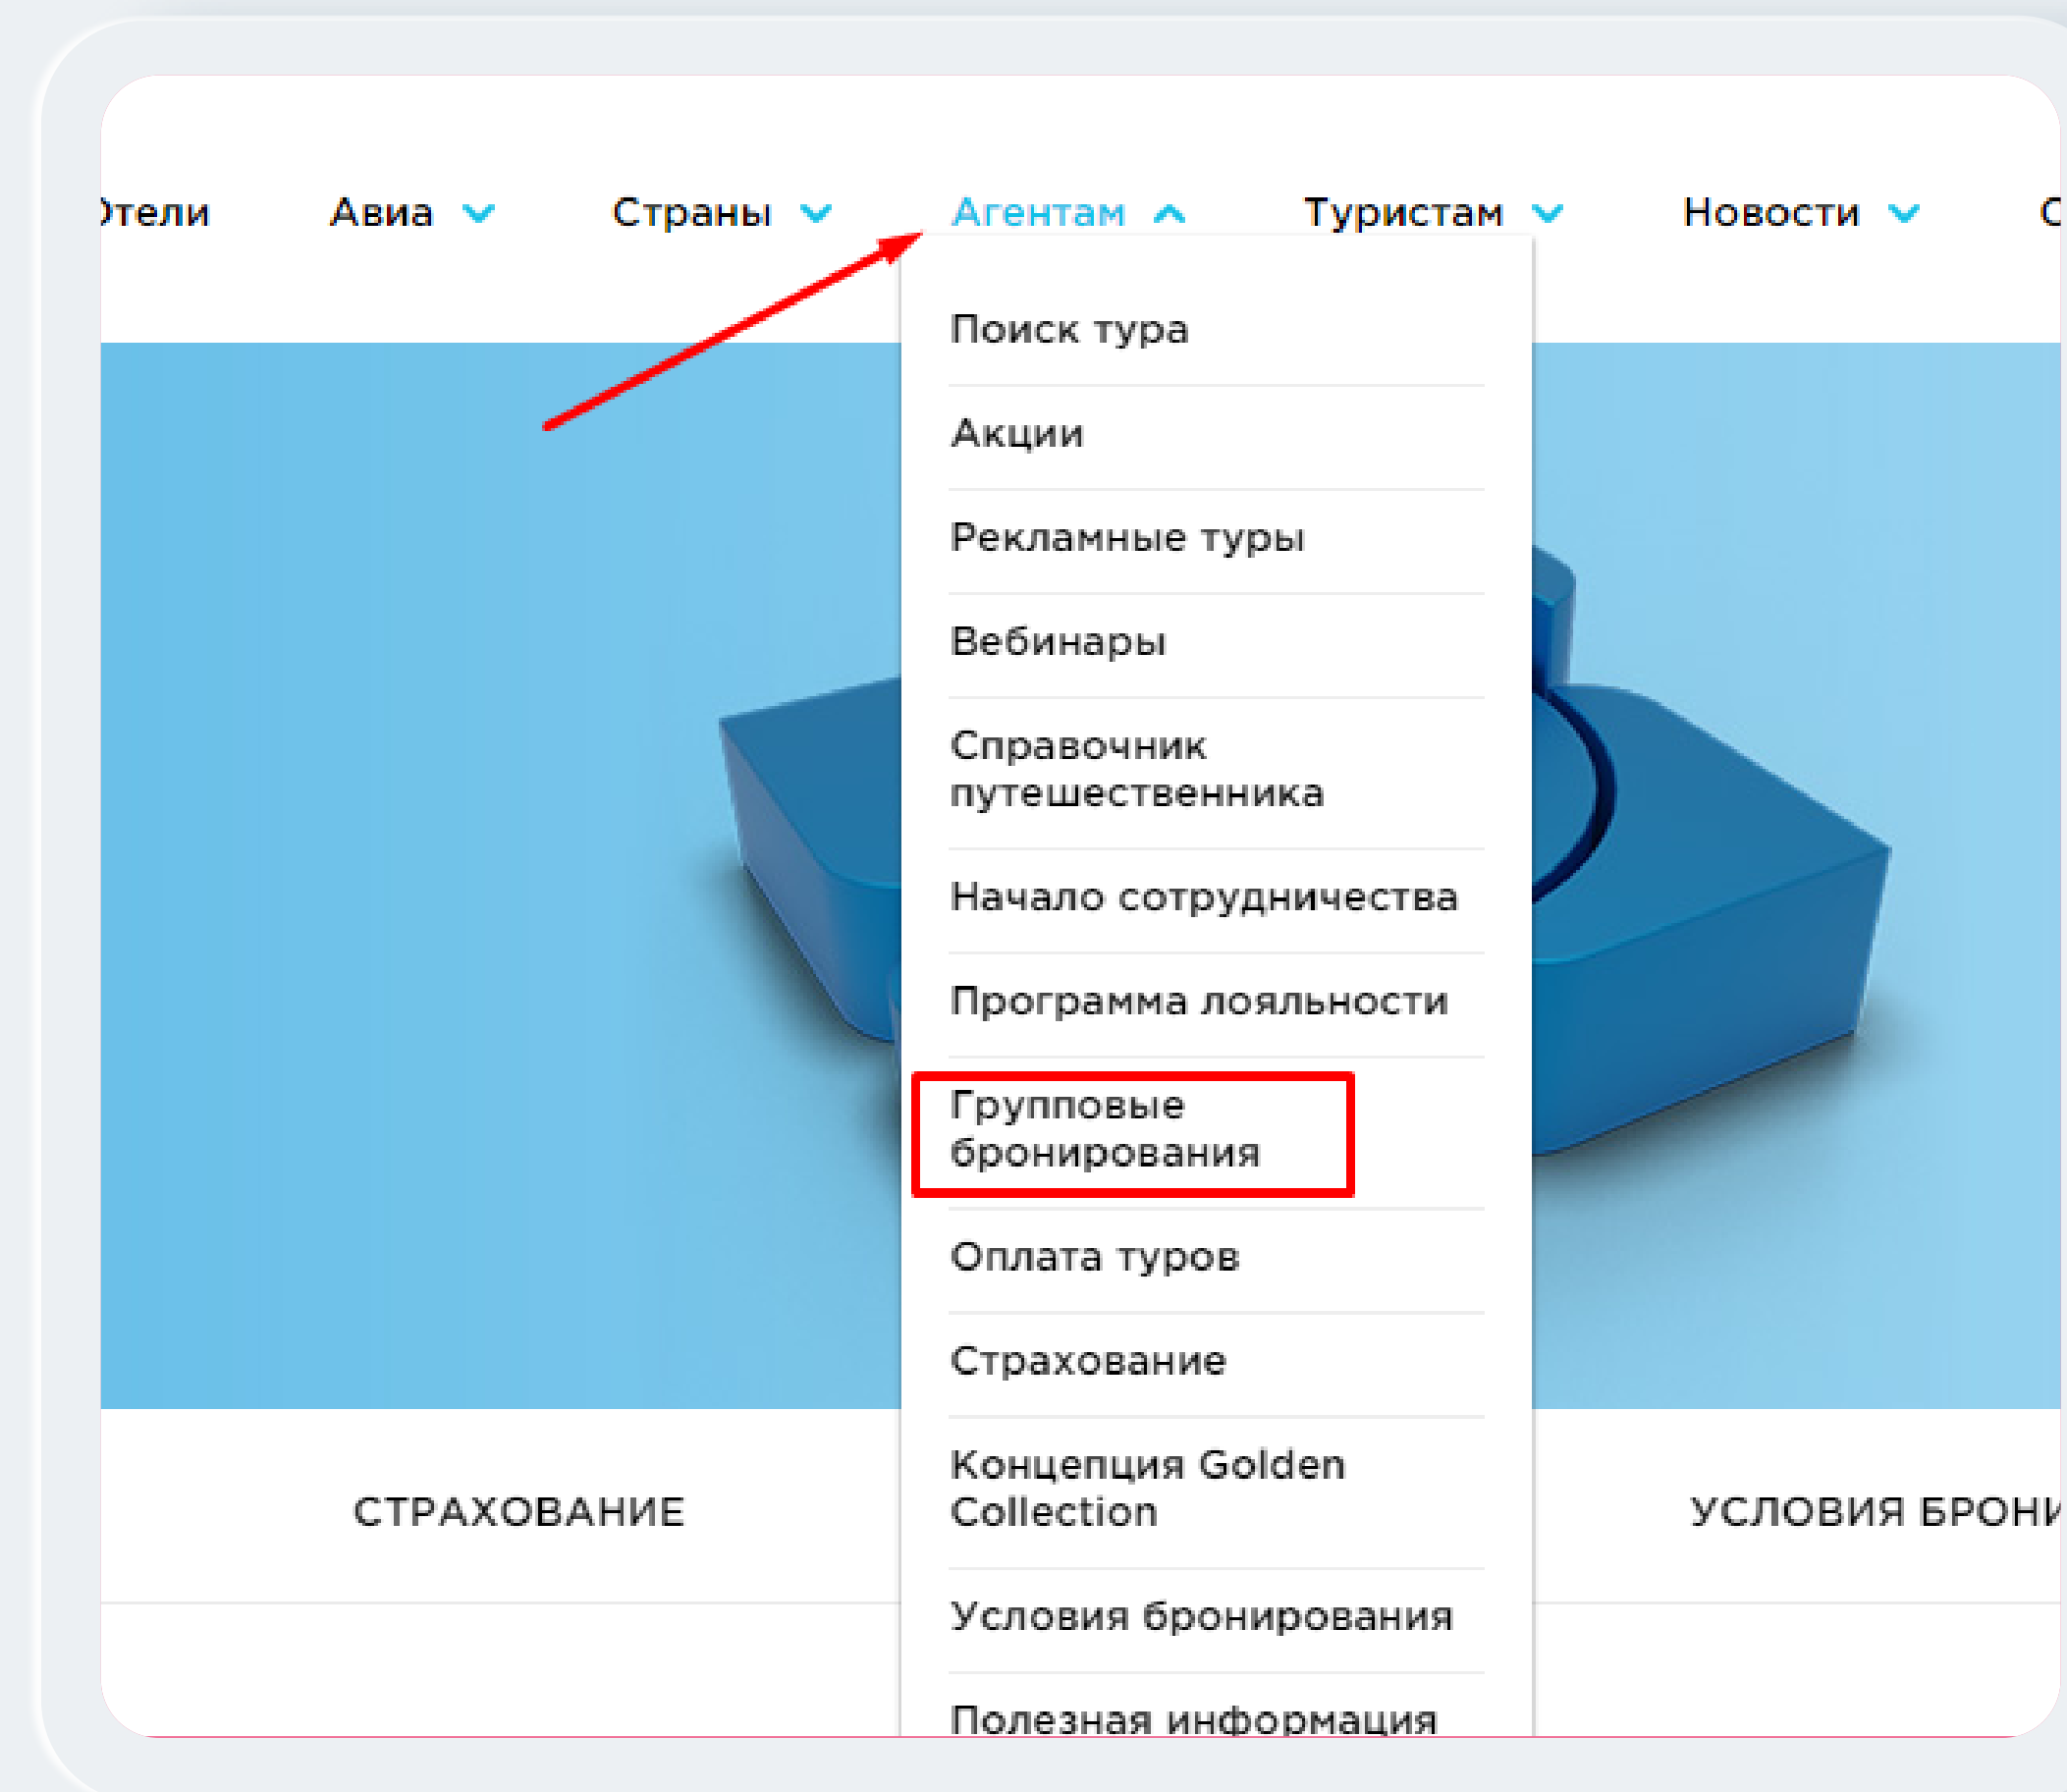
тели Авиа Страны Агентам Туристам Новости С

Поиск тура

Акции

Рекламные туры

Вебинары

Справочник путешественника

Начало сотрудничества

Программа лояльности

Групповые бронирования

Оплата туров

Страхование

Концепция Golden Collection

Условия бронирования

Полезная информация

СТРАХОВАНИЕ

УСЛОВИЯ БРОН